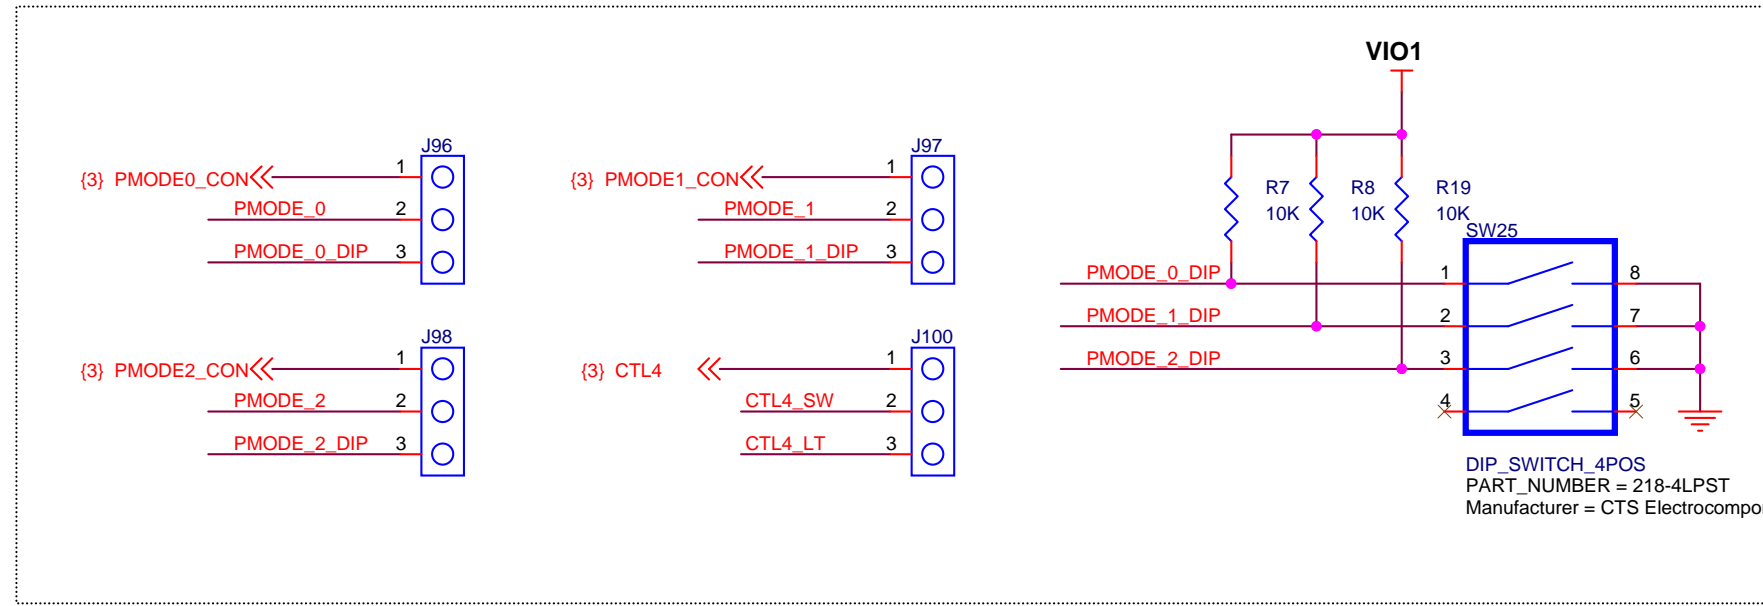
VIO1

J96
{3} PMODE0_CON 1
PMODE_0 2
PMODE_0_DIP 3

J97
{3} PMODE1_CON 1
PMODE_1 2
PMODE_1_DIP 3

R7 10K
R8 10K
R19 10K
SW25

PMODE_0_DIP 1 8
PMODE_1_DIP 2 7
PMODE_2_DIP 3 6
4 5

J98
{3} PMODE2_CON 1
PMODE_2 2
PMODE_2_DIP 3

J100
{3} CTL4 1
CTL4_SW 2
CTL4_LT 3

DIP_SWITCH_4POS
PART_NUMBER = 218-4LPST
Manufacturer = CTS Electrocompo